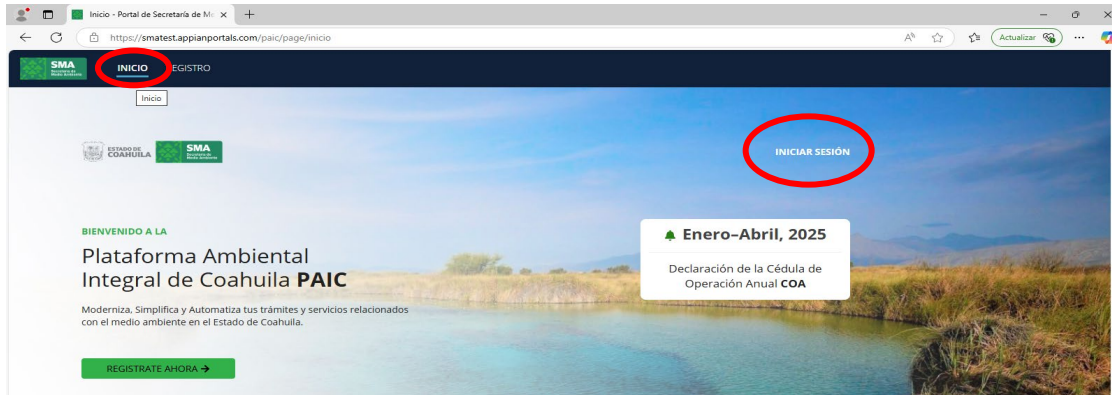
Inicio - Portal de Secretaría de Me ×
+
https://smatest.appianportals.com/paic/page/inicio
Actualizar
SMA Secretaría de Medio Ambiente
INICIO
REGISTRO
Inicio
ESTADO DE COAHUILA
SMA Secretaría de Medio Ambiente
INICIAR SESIÓN
BIENVENIDO A LA
Plataforma Ambiental Integral de Coahuila PAIC
Moderniza, Simplifica y Automatiza tus trámites y servicios relacionados con el medio ambiente en el Estado de Coahuila.
REGISTRATE AHORA →
Enero–Abril, 2025
Declaración de la Cédula de Operación Anual COA